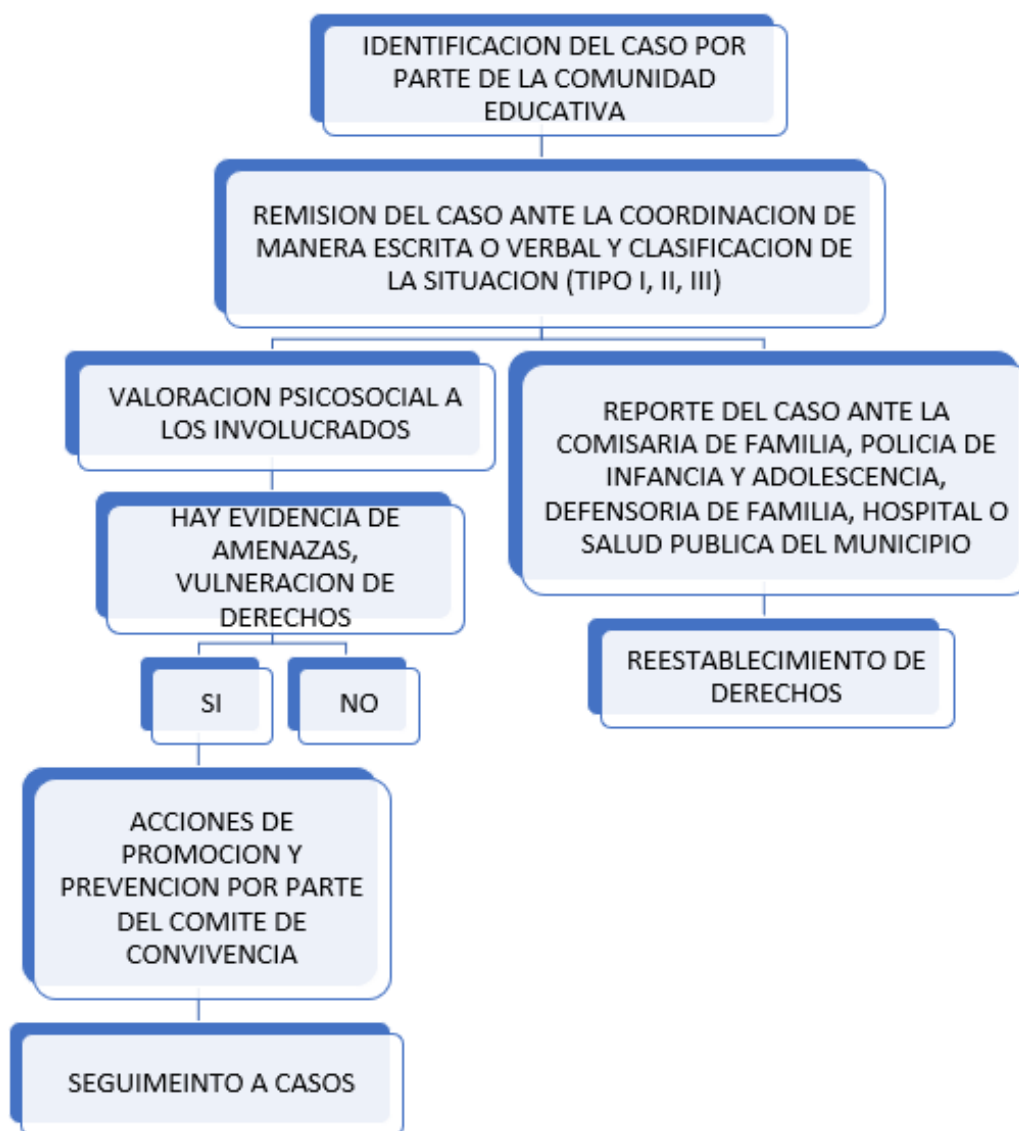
IDENTIFICACION DEL CASO POR PARTE DE LA COMUNIDAD EDUCATIVA

REMISION DEL CASO ANTE LA COORDINACION DE MANERA ESCRITA O VERBAL Y CLASIFICACION DE LA SITUACION (TIPO I, II, III)

VALORACION PSICOSOCIAL A LOS INVOLUCRADOS

HAY EVIDENCIA DE AMENAZAS, VULNERACION DE DERECHOS

SI

NO

ACCIONES DE PROMOCION Y PREVENCION POR PARTE DEL COMITE DE CONVIVENCIA

SEGUIMEINTO A CASOS

REPORTE DEL CASO ANTE LA COMISARIA DE FAMILIA, POLICIA DE INFANCIA Y ADOLESCENCIA, DEFENSORIA DE FAMILIA, HOSPITAL O SALUD PUBLICA DEL MUNICIPIO

REESTABLECIMIENTO DE DERECHOS